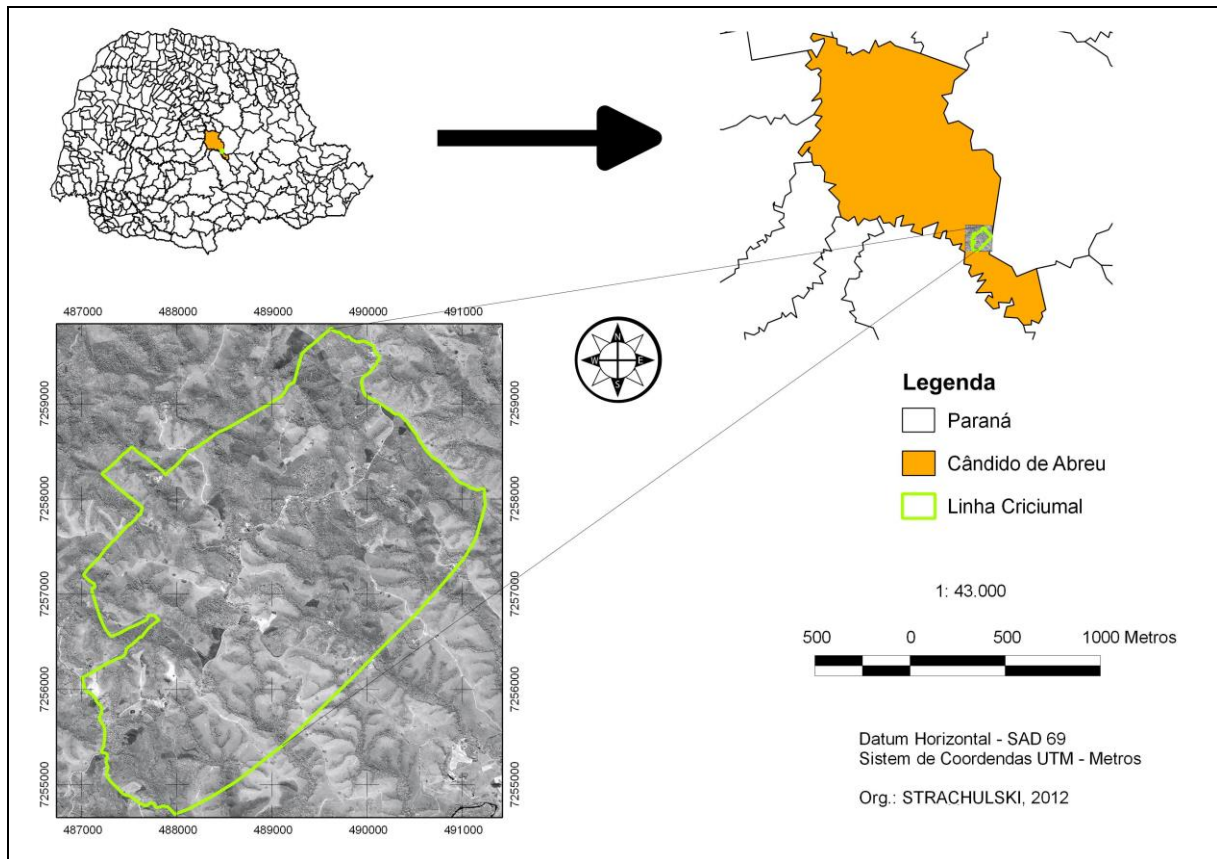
487000 488000 489000 490000 491000

7259000
7258000
7257000
7256000
7255000

7259000
7258000
7257000
7256000
7255000

487000 488000 489000 490000 491000

N
W E
S

Legenda
Paraná
Cândido de Abreu
Linha Criciumal

1: 43.000

500 0 500 1000 Metros

Datum Horizontal - SAD 69
Sistem de Coordendas UTM - Metros

Org.: STRACHULSKI, 2012